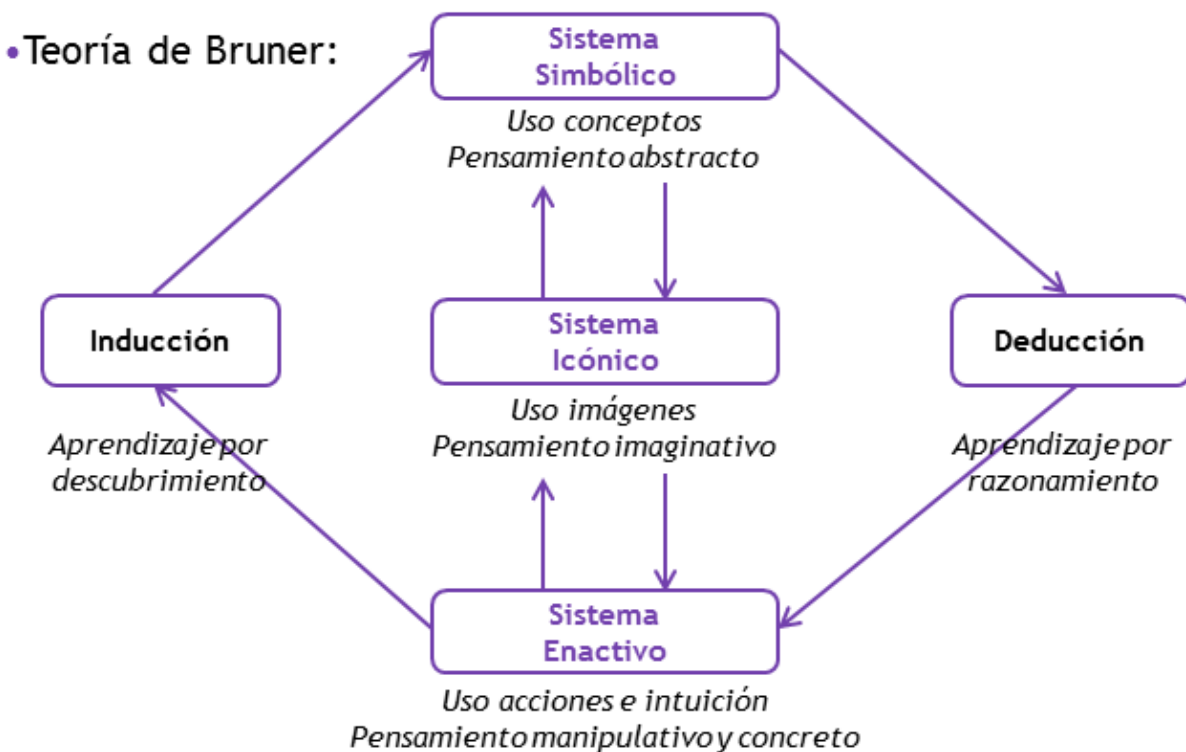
•Teoría de Bruner:

Sistema Simbólico

Uso conceptos
Pensamiento abstracto

Inducción

Sistema Icónico

Deducción

Uso imágenes
Pensamiento imaginativo

Aprendizaje por descubrimiento

Aprendizaje por razonamiento

Sistema Enactivo

Uso acciones e intuición
Pensamiento manipulativo y concreto